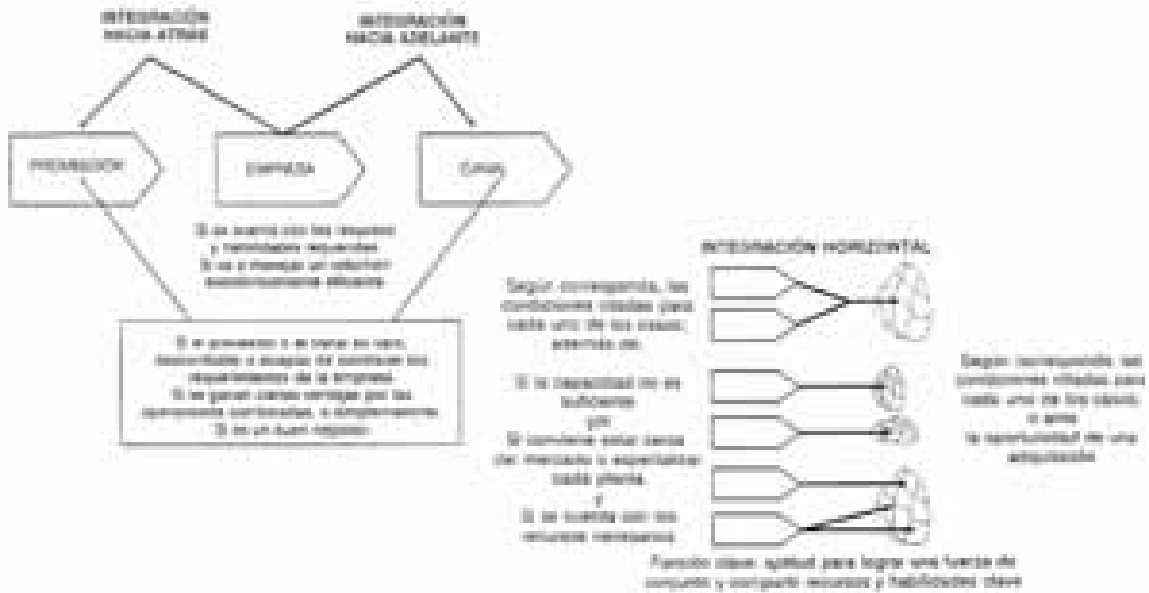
INTEGRACIÓN HACIA ATRÁS

INTEGRACIÓN HACIA ADELANTE

PROVEEDOR

EMPRESA

CANAL

Si se cuenta con los recursos y habilidades requeridas. Si se a manejar un volumen suficientemente eficiente

Si el proveedor o el canal es raro, desconfiable o incapaz de controlar los requerimientos de la empresa. Si se ganan claras ventajas por las operaciones controladas o complementarias. Si es un buen negocio

INTEGRACIÓN HORIZONTAL

Según corresponda, las condiciones citadas para cada uno de los casos, además de:

Si la capacidad no es suficiente
o
Si conviene estar cerca del mercado o especializar cada planta
y
Si se cuenta con los recursos necesarios

Según corresponda, las condiciones citadas para cada uno de los casos, o ante la oportunidad de una adquisición

Función clave: aptitud para lograr una fuerza de conjunto y compartir recursos y habilidades clave